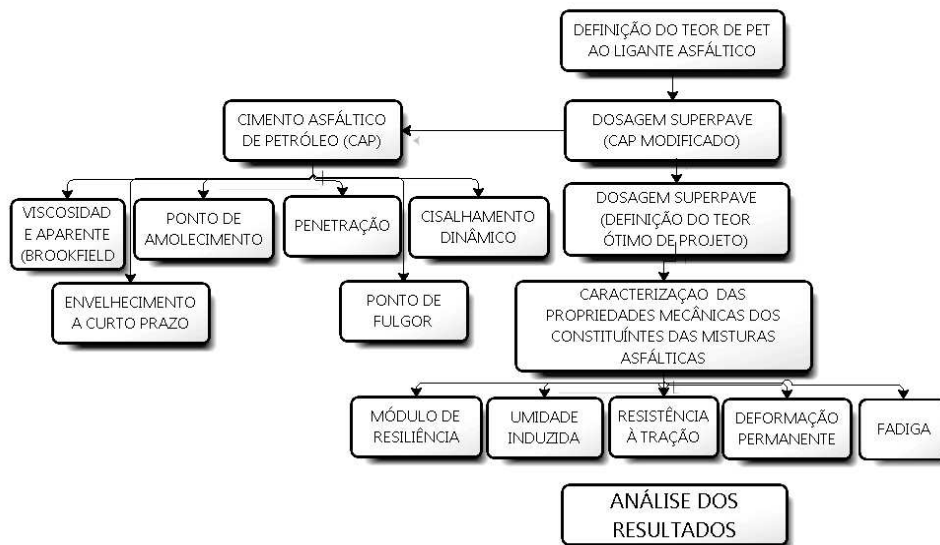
DEFINIÇÃO DO TEOR DE PET AO LIGANTE ASFÁLTICO

CIMENTO ASFÁLTICO DE PETRÓLEO (CAP)

DOSAGEM SUPERPAVE (CAP MODIFICADO)

VISCOSIDAD E APARENTE (BROOKFIELD

PONTO DE AMOLECIMENTO

PENETRAÇÃO

CISALHAMENTO DINÂMICO

DOSAGEM SUPERPAVE (DEFINIÇÃO DO TEOR ÓTIMO DE PROJETO)

ENVELHECIMENTO A CURTO PRAZO

PONTO DE FULGOR

CARACTERIZAÇAO DAS PROPRIEDADES MECÂNICAS DOS CONSTITUÍNTES DAS MISTURAS ASFÁLTICAS

MÓDULO DE RESILIÊNCIA

UMIDADE INDUZIDA

RESISTÊNCIA À TRAÇÃO

DEFORMAÇÃO PERMANENTE

FADIGA

ANÁLISE DOS RESULTADOS